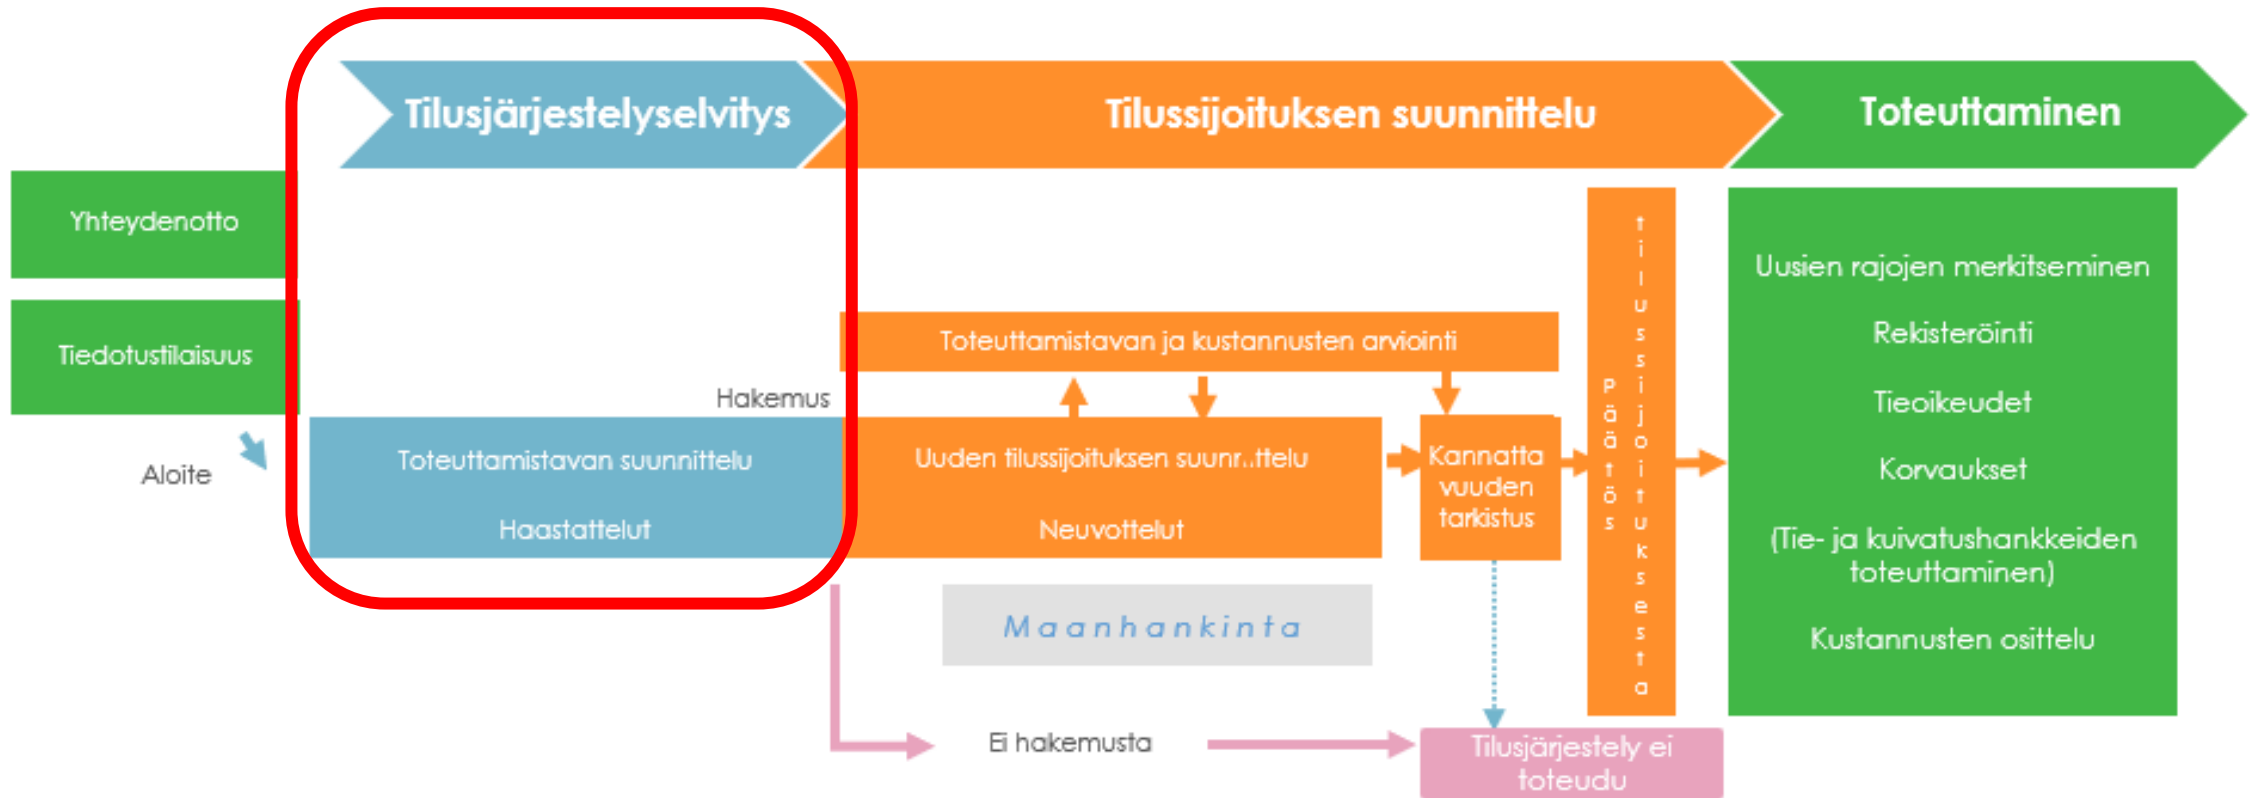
Tilusjärjestelyselvitys

Tilussijoituksen suunnittelu

Toteuttaminen

Yhteydenotto

Tiedotustilaisuus

Aloite

Hakemus

Toteuttamistavan suunnittelu

Haastattelut

Toteuttamistavan ja kustannusten arviointi

Uuden tilussijoituksen suunr..ttelu

Neuvottelut

Kannatta vuuden tarkistus

Päätös tilussijoituksesta

Uusien rajojen merkitseminen

Rekisteröinti

Tieoikeudet

Korvaukset

(Tie- ja kuivatushankkeiden toteuttaminen)

Kustannusten osittelu

Maanhankinta

Ei hakemusta

Tilusjärjestely ei toteudu